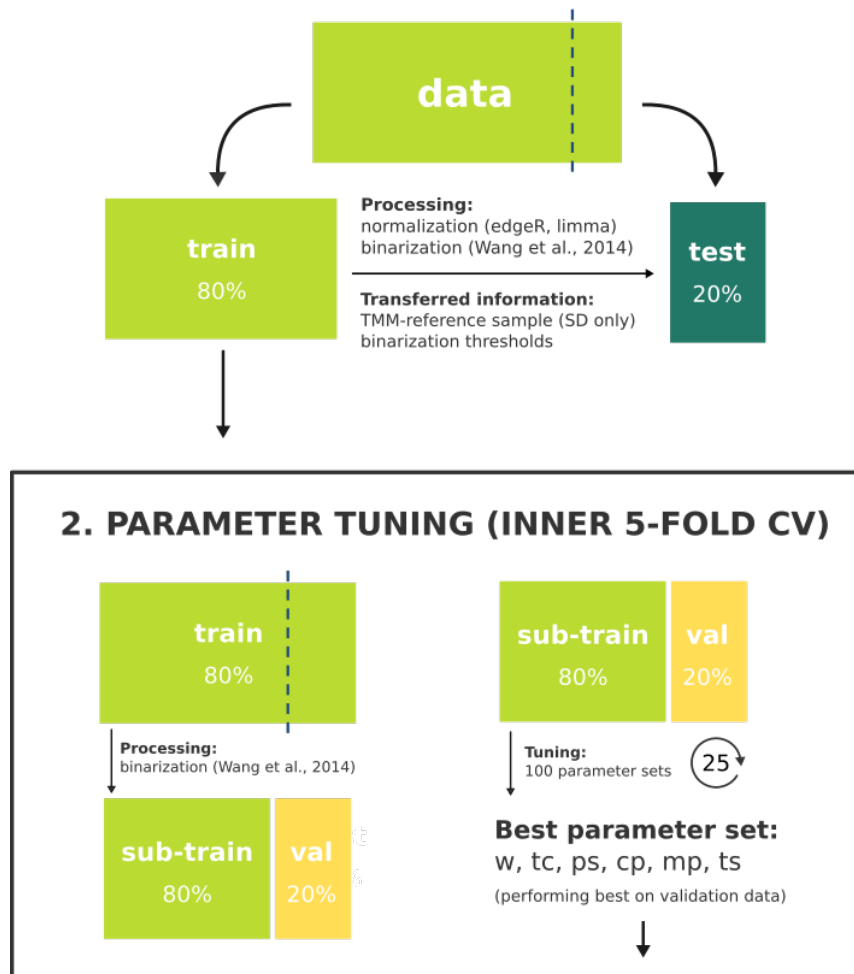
data

train
80%

Processing:
normalization (edgeR, limma)
binarization (Wang et al., 2014)

Transferred information:
TMM-reference sample (SD only)
binarization thresholds

test
20%

2. PARAMETER TUNING (INNER 5-FOLD CV)

train
80%

Processing:
binarization (Wang et al., 2014)

sub-train
80%

val
20%

sub-train
80%

val
20%

Tuning:
100 parameter sets

25

Best parameter set:
w, tc, ps, cp, mp, ts
(performing best on validation data)